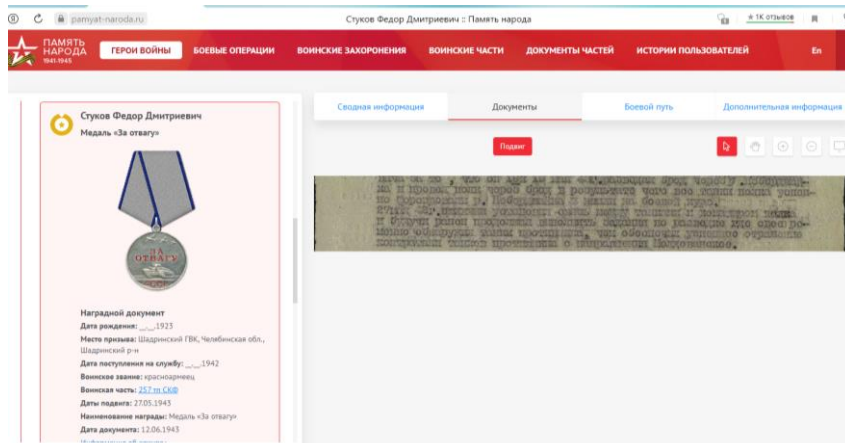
pamyat-naroda.ru

Стуков Федор Дмитриевич :: Память народа

1К отзывов

ПАМЯТЬ НАРОДА 1941-1945

ГЕРОИ ВОЙНЫ БОЕВЫЕ ОПЕРАЦИИ ВОИНСКИЕ ЗАХОРОНЕНИЯ ВОИНСКИЕ ЧАСТИ ДОКУМЕНТЫ ЧАСТЕЙ ИСТОРИИ ПОЛЬЗОВАТЕЛЕЙ En

Стуков Федор Дмитриевич
Медаль «За отвагу»

ЗА ОТВАГУ
СССР

Наградной документ
Дата рождения: __.__.1923
Место призыва: Шадринский ГВК, Челябинская обл., Шадринский р-н
Дата поступления на службу: __.__.1942
Воинское звание: красноармеец
Воинская часть: 257 гв СКФ
Даты подвига: 27.05.1943
Наименование награды: Медаль «За отвагу»
Дата документа: 12.06.1943
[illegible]

Сводная информация Документы Боевой путь Дополнительная информация

Подвиг

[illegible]